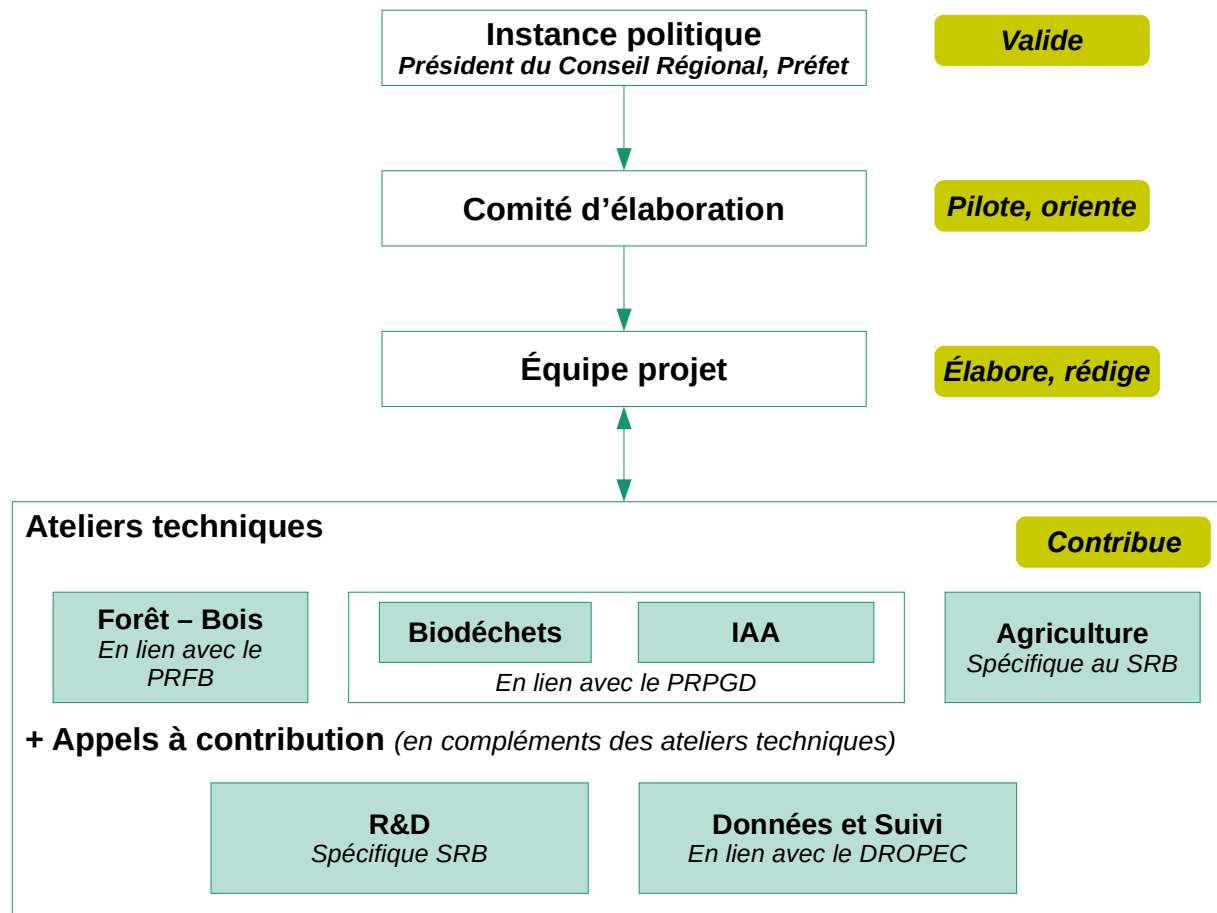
Instance politique
Président du Conseil Régional, Préfet

Valide

Comité d’élaboration

Pilote, oriente

Équipe projet

Élabore, rédige

Ateliers techniques

Contribue

Forêt – Bois
En lien avec le PRFB

Biodéchets

IAA

En lien avec le PRPGD

Agriculture
Spécifique au SRB

+ Appels à contribution (en compléments des ateliers techniques)

R&D
Spécifique SRB

Données et Suivi
En lien avec le DROPEC